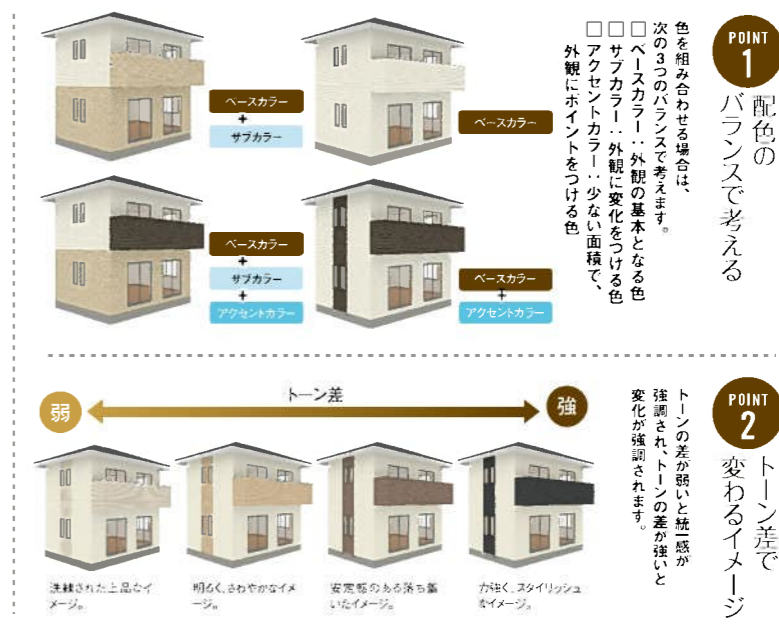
POINT 1
配色のバランスで考える

色を組み合わせる場合は、次の3つのバランスで考えます。
□ベースカラー：外観の基本となる色
□サブカラー：外観に変化をつける色
□アクセントカラー：少ない面積で、外観にポイントをつける色

ベースカラー
+
サブカラー

ベースカラー

ベースカラー
+
サブカラー
+
アクセントカラー

ベースカラー
+
アクセントカラー

POINT 2
トーン差で変わるイメージ

トーンの差が弱いと統一感が強調され、トーンの差が強いと変化が強調されます。

弱
トーン差
強

洗練された上品なイメージ。

明るく、さわやかなイメージ。

安定感のある落ち着いたイメージ。

力強く、スタイリッシュなイメージ。